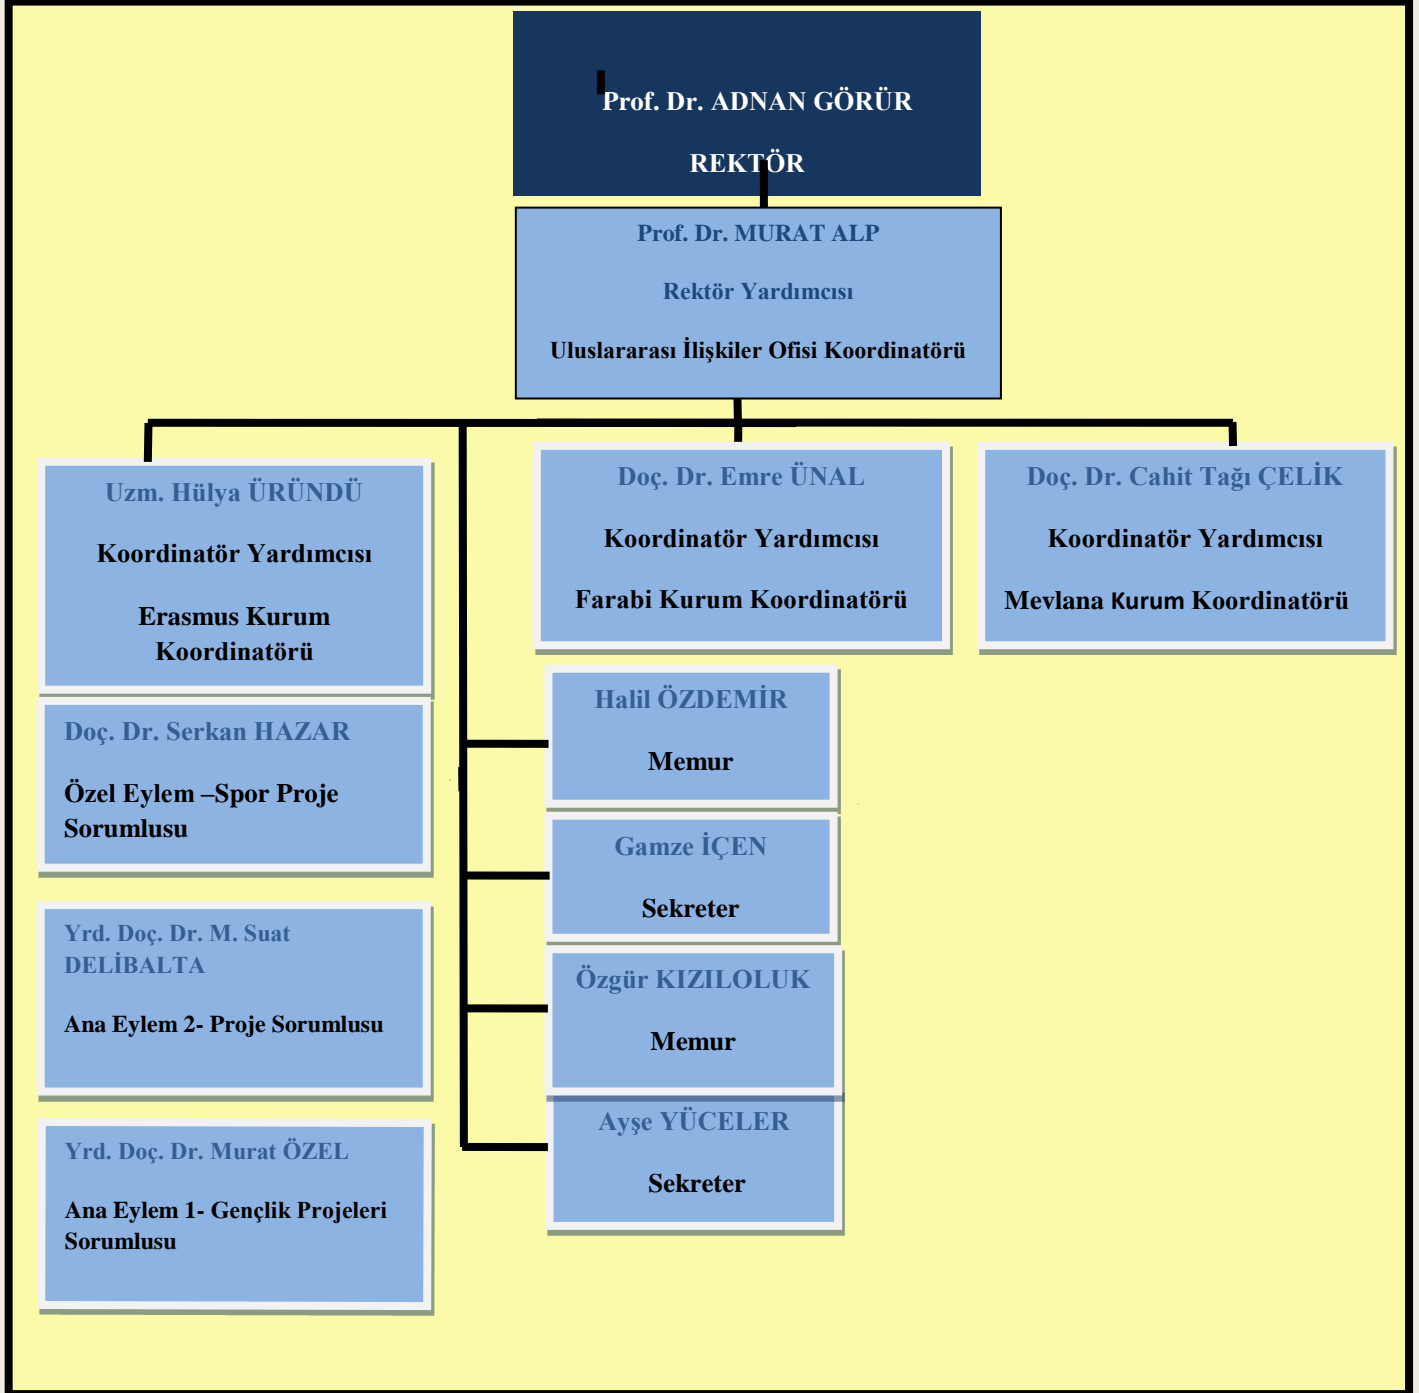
Prof. Dr. ADNAN GÖRÜR

REKTÖR

Prof. Dr. MURAT ALP

Rektör Yardımcısı

Uluslararası İlişkiler Ofisi Koordinatörü

Uzm. Hülya ÜRÜNDÜ

Koordinatör Yardımcısı

Erasmus Kurum Koordinatörü

Doç. Dr. Emre ÜNAL

Koordinatör Yardımcısı

Farabi Kurum Koordinatörü

Doç. Dr. Cahit Tağı ÇELİK

Koordinatör Yardımcısı

Mevlana Kurum Koordinatörü

Doç. Dr. Serkan HAZAR

Özel Eylem –Spor Proje Sorumlusu

Yrd. Doç. Dr. M. Suat DELİBALTA

Ana Eylem 2- Proje Sorumlusu

Yrd. Doç. Dr. Murat ÖZEL

Ana Eylem 1- Gençlik Projeleri Sorumlusu

Halil ÖZDEMİR

Memur

Gamze İÇEN

Sekreter

Özgür KIZILOLUK

Memur

Ayşe YÜCELER

Sekreter